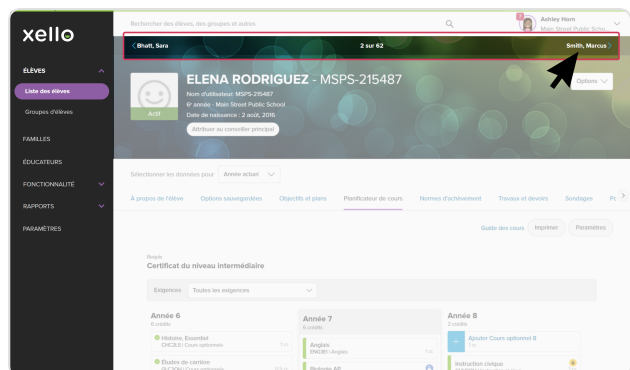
xello

ÉLÈVES
Liste des élèves
Groupes d'élèves
FAMILLES
ÉDUCATEURS
FONCTIONNALITÉ
RAPPORTS
PARAMÈTRES

Rechercher des élèves, des groupes et autres

Ashley Horn
Main Street Public Scho...

‹ Bhatt, Sara
2 sur 62
Smith, Marcus ›

ELENA RODRIGUEZ - MSPS-215487
Nom d'utilisateur: MSPS-215487
6e année - Main Street Public School
Date de naissance : 2 août, 2016
Attribuer au conseiller principal
Actif
Options

Sélectionner les données pour Année actuel

À propos de l'élève
Options sauvegardées
Objectifs et plans
Planificateur de cours
Normes d'achèvement
Travaux et devoirs
Sondages

Guide des cours
Imprimer
Paramètres

Requis
Certificat du niveau intermédiaire

Exigences
Toutes les exigences

Année 6
6 crédits
Histoire, Essentiel
CHC2LE | Cours optionnels
Études de carrière
GLC2OH | Cours optionnels

Année 7
6 crédits
Anglais
ENG1D1 | Anglais
Biologie AP

Année 8
2 crédits
Ajouter Cours optionnel 8
Instruction civique